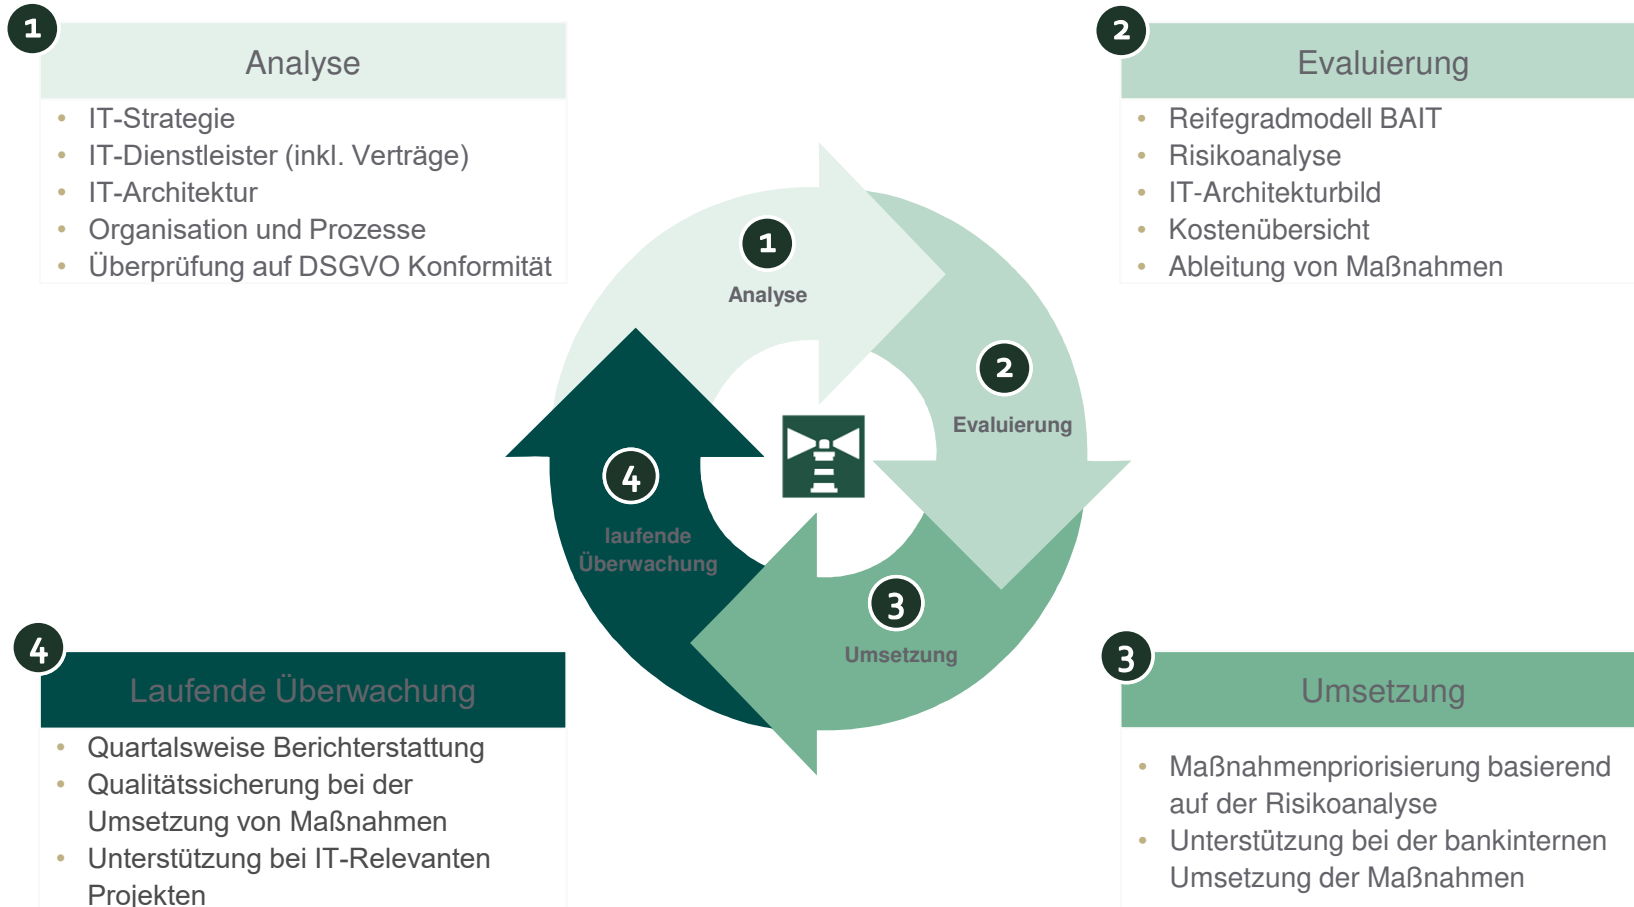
1

Analyse

- IT-Strategie
- IT-Dienstleister (inkl. Verträge)
- IT-Architektur
- Organisation und Prozesse
- Überprüfung auf DSGVO Konformität

2

Evaluierung

- Reifegradmodell BAIT
- Risikoanalyse
- IT-Architekturbild
- Kostenübersicht
- Ableitung von Maßnahmen

1
Analyse

2
Evaluierung

3
Umsetzung

4
laufende Überwachung

4

Laufende Überwachung

- Quartalsweise Berichterstattung
- Qualitätssicherung bei der Umsetzung von Maßnahmen
- Unterstützung bei IT-Relevanten Projekten

3

Umsetzung

- Maßnahmenpriorisierung basierend auf der Risikoanalyse
- Unterstützung bei der bankinternen Umsetzung der Maßnahmen